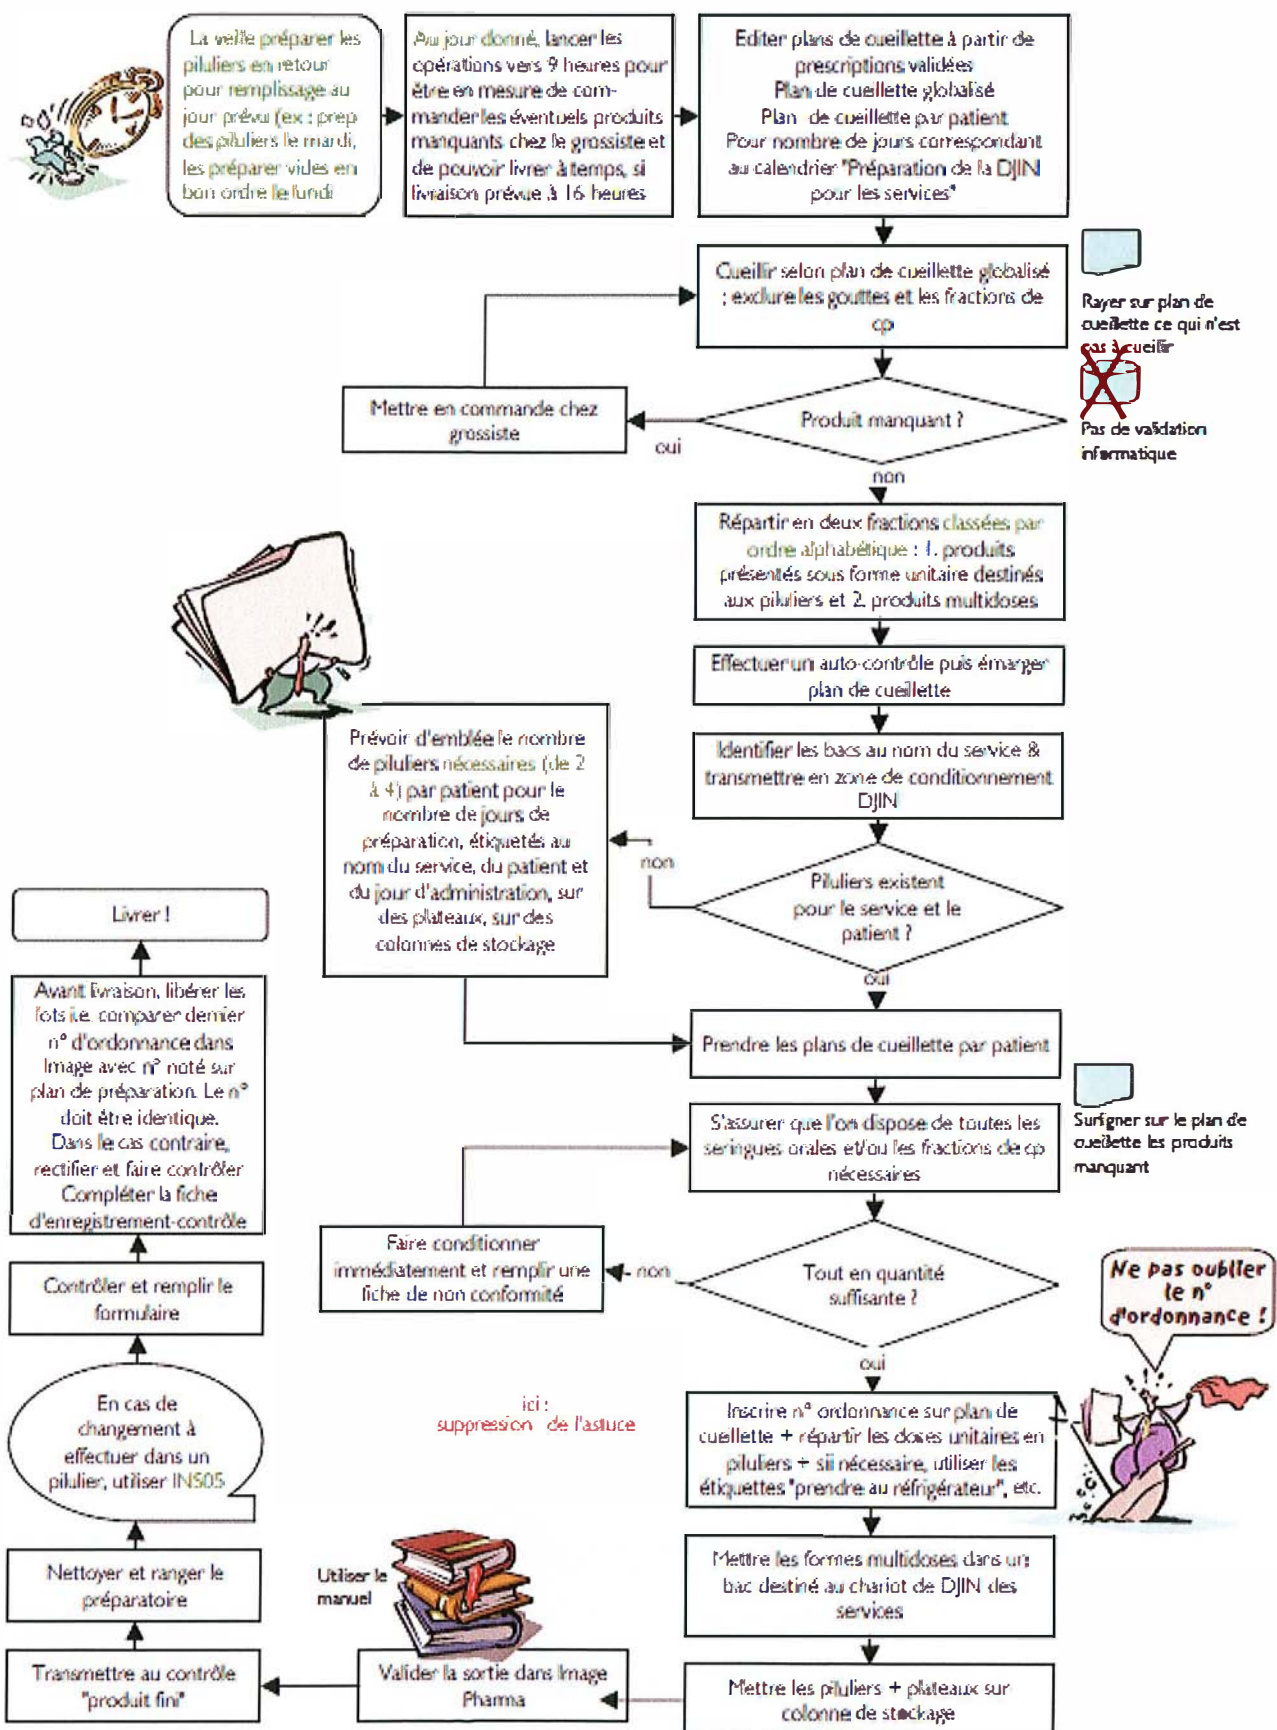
La veille préparer les piluliers en retour pour remplissage au jour prévu (ex : prep des piluliers le mardi, les préparer vides en bon ordre le lundi

Au jour donné, lancer les opérations vers 9 heures pour être en mesure de commander les éventuels produits manquants chez le grossiste et de pouvoir livrer à temps, si livraison prévue à 16 heures

Editer plans de cueillette à partir de prescriptions validées
Plan de cuellette globalisé
Plan de cueillette par patient
Pour nombre de jours correspondant au calendrier "Préparation de la DJIN pour les services"

Cueillir selon plan de cueillette globalisé ; exclure les gouttes et les fractions de cp

Rayer sur plan de cueillette ce qui n'est pas à cueillir

Pas de validation informatique

Mettre en commande chez grossiste

oui

Produit manquant ?

non

Répartir en deux fractions classées par ordre alphabétique : 1. produits présentés sous forme unitaire destinés aux piluliers et 2. produits multidoses

Effectuer un auto-contrôle puis émarger plan de cueillette

Identifier les bacs au nom du service & transmettre en zone de conditionnement DJIN

Prévoir d'emblée le nombre de piluliers nécessaires (de 2 à 4) par patient pour le nombre de jours de préparation, étiquetés au nom du service, du patient et du jour d'administration, sur des plateaux, sur des colonnes de stockage

non

Piluliers existent pour le service et le patient ?

oui

Livrer !

Avant livraison, libérer les lots i.e. comparer dernier n° d'ordonnance dans Image avec n° noté sur plan de préparation. Le n° doit être identique. Dans le cas contraire, rectifier et faire contrôler Compléter la fiche d'enregistrement-contrôle

Prendre les plans de cueillette par patient

S'assurer que l'on dispose de toutes les seringues orales et/ou les fractions de cp nécessaires

Surligner sur le plan de cueillette les produits manquant

Contrôler et remplir le formulaire

Faire conditionner immédiatement et remplir une fiche de non conformité

non

Tout en quantité suffisante ?

Ne pas oublier le n° d'ordonnance !

oui

En cas de changement à effectuer dans un pilulier, utiliser INS05

ici : suppression de l'astuce

Inscrire n° ordonnance sur plan de cuellette + répartir les doses unitaires en piluliers + si nécessaire, utiliser les étiquettes "prendre au réfrigérateur", etc.

Nettoyer et ranger le préparatoire

Utiliser le manuel

Mettre les formes multidoses dans un bac destiné au chariot de DJIN des services

Transmettre au contrôle "produit fini"

Valider la sortie dans Image Pharma

Mettre les piluliers + plateaux sur colonne de stockage